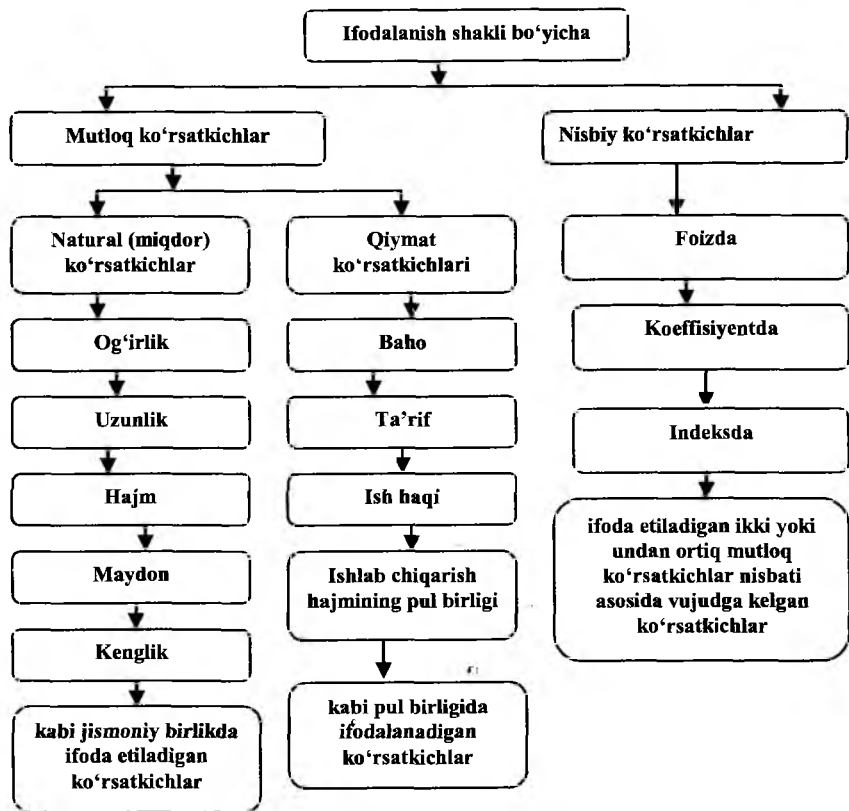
Ifodalanish shakli bo'yicha

Mutloq ko'rsatkichlar

Natural (miqdor) ko'rsatkichlar

Og'irlik

Uzunlik

Hajm

Maydon

Kenglik

kabi jismoniy birlikda ifoda etiladigan ko'rsatkichlar

Qiymat ko'rsatkichlari

Baho

Ta'rif

Ish haqi

Ishlab chiqarish hajmining pul birligi

kabi pul birligida ifodalanadigan ko'rsatkichlar

Nisbiy ko'rsatkichlar

Foizda

Koeffisiyentda

Indeksda

ifoda etiladigan ikki yoki undan ortiq mutloq ko'rsatkichlar nisbati asosida vujudga kelgan ko'rsatkichlar